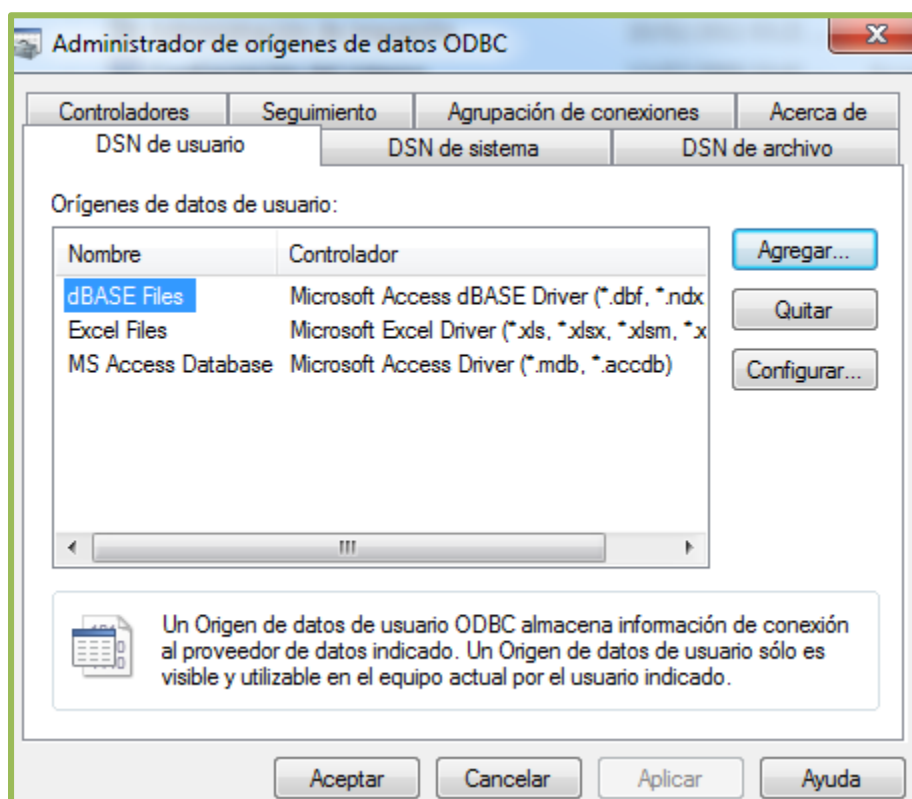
Administrador de orígenes de datos ODBC

Controladores | Seguimiento | Agrupación de conexiones | Acerca de
DSN de usuario | DSN de sistema | DSN de archivo

Orígenes de datos de usuario:

| Nombre | Controlador |
|---|---|
| dBASE Files | Microsoft Access dBASE Driver (*.dbf, *.ndx |
| Excel Files | Microsoft Excel Driver (*.xls, *.xlsx, *.xlsm, *.x |
| MS Access Database | Microsoft Access Driver (*.mdb, *.accdb) |

Agregar...
Quitar
Configurar...

Un Origen de datos de usuario ODBC almacena información de conexión al proveedor de datos indicado. Un Origen de datos de usuario sólo es visible y utilizable en el equipo actual por el usuario indicado.

Aceptar | Cancelar | Aplicar | Ayuda